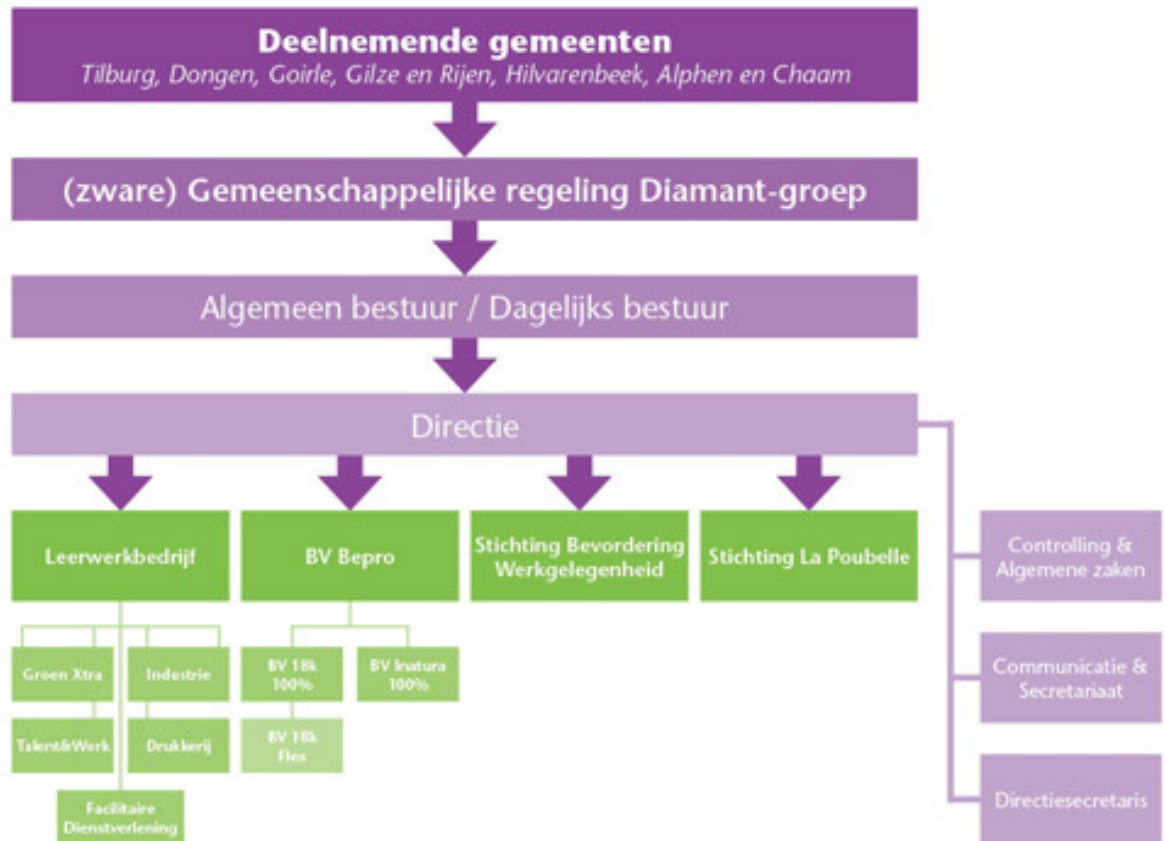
Deelnemende gemeenten
Tilburg, Dongen, Goirle, Gilze en Rijen, Hilvarenbeek, Alphen en Chaam

(zware) Gemeenschappelijke regeling Diamant-groep

Algemeen bestuur / Dagelijks bestuur

Directie

Leerwerkbedrijf

BV Bepro

Stichting Bevordering Werkgelegenheid

Stichting La Poubelle

Controlling & Algemene zaken

Communicatie & Secretariaat

Directiesecretaris

Groen Xtra

Industrie

Talent&Werk

Drukkerij

Facilitaire Dienstverlening

BV 18k 100%

BV Inatura 100%

BV 18k Flex